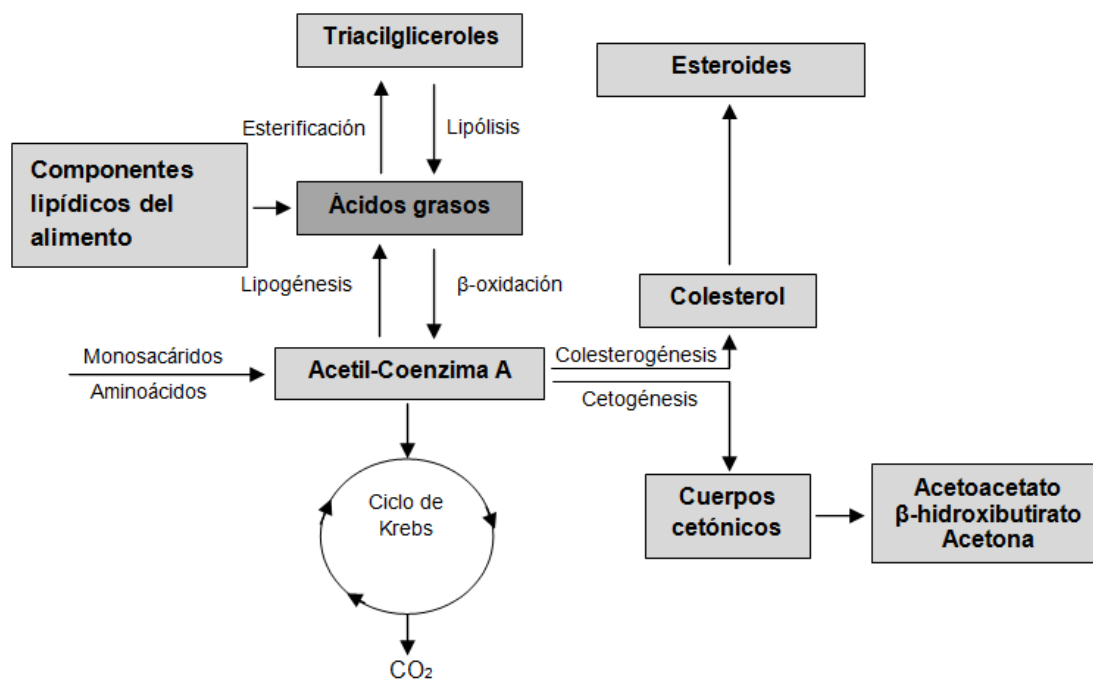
Triacilgliceroles

Esteroides

Esterificación

Lipólisis

Componentes lipídicos del alimento

Ácidos grasos

Lipogénesis

β-oxidación

Colesterol

Monosacáridos

Aminoácidos

Acetil-Coenzima A

Colesterogénesis

Cetogénesis

Ciclo de Krebs

Cuerpos cetónicos

Acetoacetato
β-hidroxibutirato
Acetona

$CO_2$